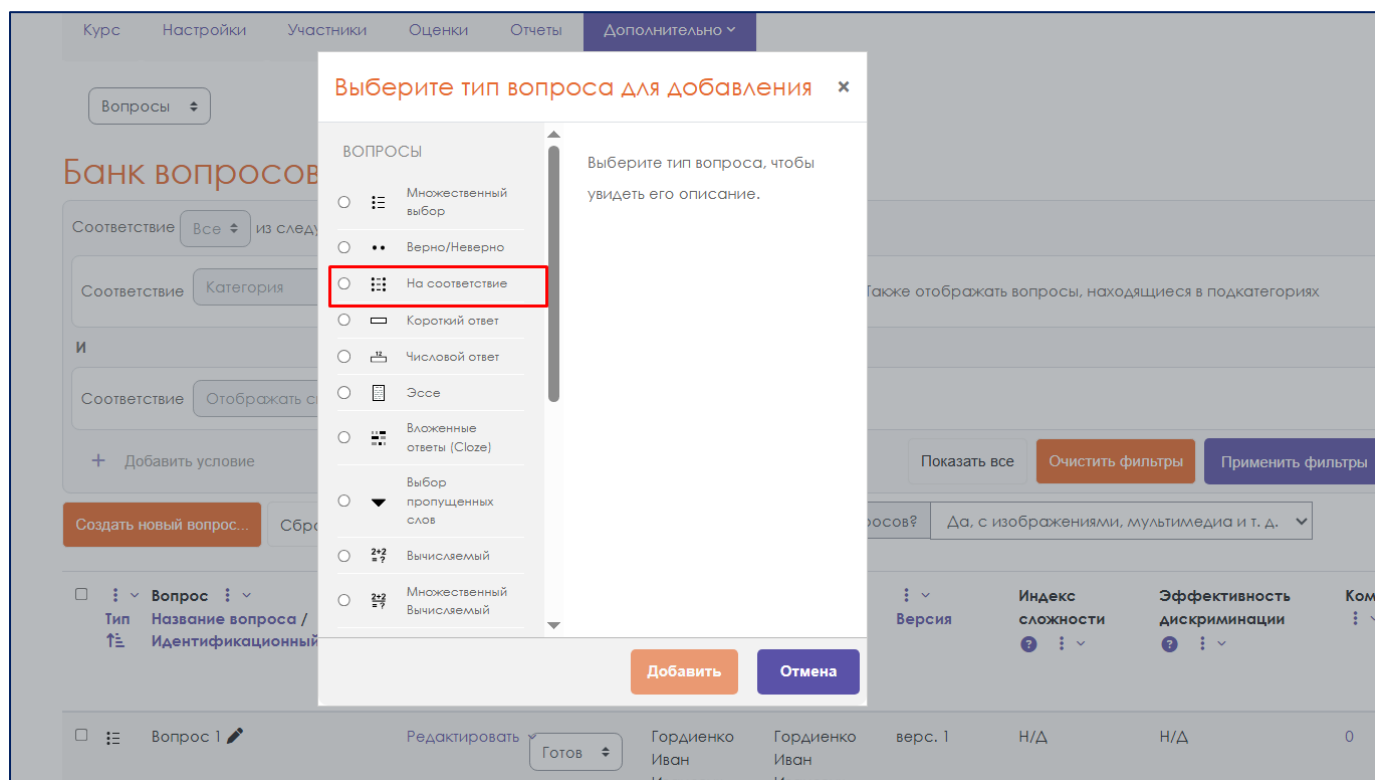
Курс Настройки Участники Оценки Отчеты Дополнительно

Вопросы

Банк вопросов

Соответствие Все из след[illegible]

Соответствие Категория

Также отображать вопросы, находящиеся в подкатегориях

И

Соответствие Отображать с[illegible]

+ Добавить условие

Показать все Очистить фильтры Применить фильтры

Создать новый вопрос... Сбро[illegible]

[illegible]росов? Да, с изображениями, мультимедиа и т. д.

Тип Вопрос Название вопроса / Идентификационный

Версия Индекс сложности Эффективность дискриминации Ком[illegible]

Вопрос 1 Редактировать Готов Гордиенко Иван Гордиенко Иван верс. 1 Н/Д Н/Д 0

Выберите тип вопроса для добавления ×

ВОПРОСЫ

Множественный выбор
Верно/Неверно
На соответствие
Короткий ответ
Числовой ответ
Эссе
Вложенные ответы (Cloze)
Выбор пропущенных слов
Вычисляемый
Множественный Вычисляемый

Выберите тип вопроса, чтобы увидеть его описание.

Добавить Отмена